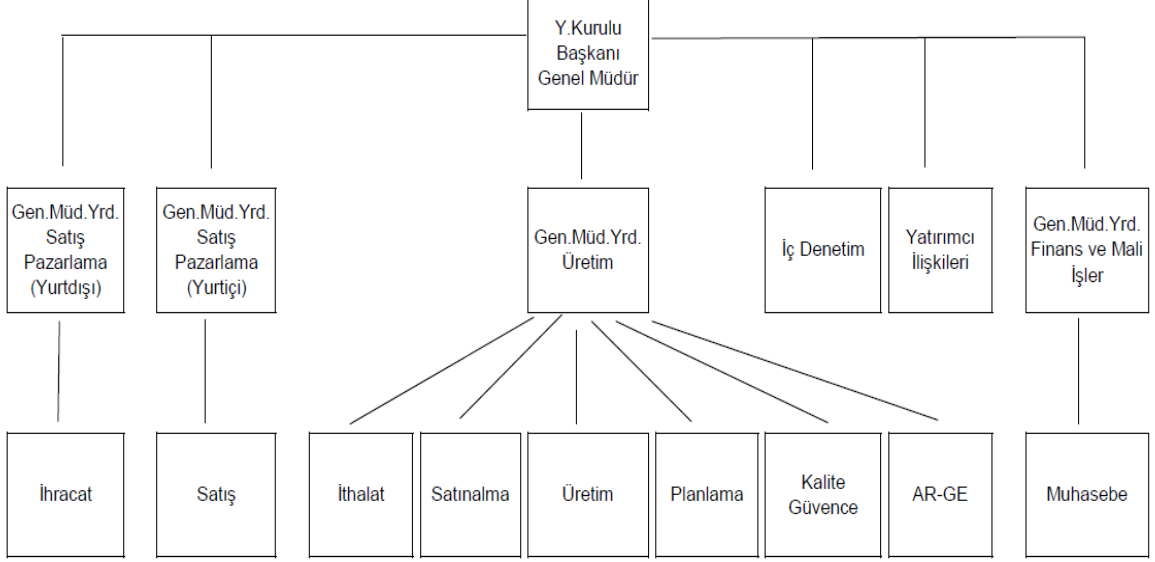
Y.Kurulu Başkanı Genel Müdür

Gen.Müd.Yrd. Satış Pazarlama (Yurtdışı)

Gen.Müd.Yrd. Satış Pazarlama (Yurtiçi)

Gen.Müd.Yrd. Üretim

İç Denetim

Yatırımcı İlişkileri

Gen.Müd.Yrd. Finans ve Mali İşler

İhracat

Satış

İthalat

Satınalma

Üretim

Planlama

Kalite Güvence

AR-GE

Muhasebe